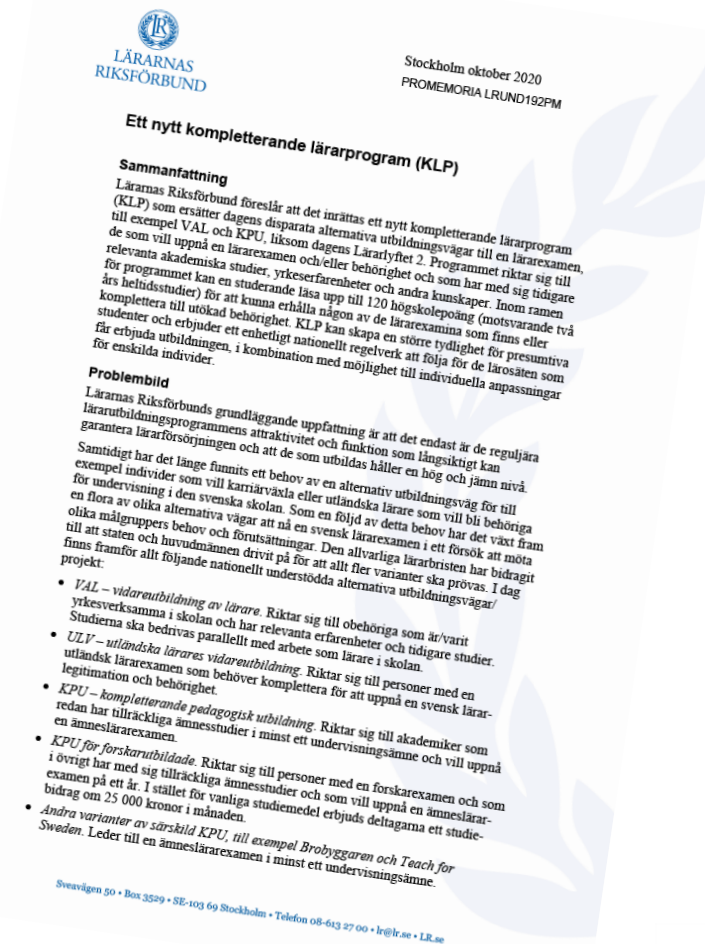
LÄRARNAS RIKSFÖRBUND

Stockholm oktober 2020
PROMEMORIA LRUND192PM

Ett nytt kompletterande lärarprogram (KLP)

Sammanfattning
Lärarnas Riksförbund föreslår att det inrättas ett nytt kompletterande lärarprogram (KLP) som ersätter dagens disparata alternativa utbildningsvägar till en lärarexamen, till exempel VAL och KPU, liksom dagens Lärarlyftet 2. Programmet riktar sig till de som vill uppnå en lärarexamen och/eller behörighet och som har med sig tidigare relevanta akademiska studier, yrkeserfarenheter och andra kunskaper. Inom ramen för programmet kan en studerande läsa upp till 120 högskolepoäng (motsvarande två års heltidsstudier) för att kunna erhålla någon av de lärarexamina som finns eller komplettera till utökad behörighet. KLP kan skapa en större tydlighet för presumtiva studenter och erbjuder ett enhetligt nationellt regelverk att följa för de lärosäten som får erbjuda utbildningen, i kombination med möjlighet till individuella anpassningar för enskilda individer.

Problembild
Lärarnas Riksförbunds grundläggande uppfattning är att det endast är de reguljära lärarutbildningsprogrammens attraktivitet och funktion som långsiktigt kan garantera lärarförsörjningen och att de som utbildas håller en hög och jämn nivå.

Samtidigt har det länge funnits ett behov av en alternativ utbildningsväg för till exempel individer som vill karriärväxla eller utländska lärare som vill bli behöriga för undervisning i den svenska skolan. Som en följd av detta behov har det växt fram en flora av olika alternativa vägar att nå en svensk lärarexamen i ett försök att möta olika målgruppers behov och förutsättningar. Den allvarliga lärarbristen har bidragit till att staten och huvudmännen drivit på för att allt fler varianter ska prövas. I dag finns framför allt följande nationellt understödda alternativa utbildningsvägar/projekt:

• VAL – vidareutbildning av lärare. Riktar sig till obehöriga som är/varit yrkesverksamma i skolan och har relevanta erfarenheter och tidigare studier. Studierna ska bedrivas parallellt med arbete som lärare i skolan.
• ULV – utländska lärares vidareutbildning. Riktar sig till personer med en utländsk lärarexamen som behöver komplettera för att uppnå en svensk lärarlegitimation och behörighet.
• KPU – kompletterande pedagogisk utbildning. Riktar sig till akademiker som redan har tillräckliga ämnesstudier i minst ett undervisningsämne och vill uppnå en ämneslärarexamen.
• KPU för forskarutbildade. Riktar sig till personer med en forskarexamen och som i övrigt har med sig tillräckliga ämnesstudier och som vill uppnå en ämneslärarexamen på ett år. I stället för vanliga studiemedel erbjuds deltagarna ett studiebidrag om 25 000 kronor i månaden.
• Andra varianter av särskild KPU, till exempel Brobyggaren och Teach for Sweden. Leder till en ämneslärarexamen i minst ett undervisningsämne.

Sveavägen 50 • Box 3529 • SE-103 69 Stockholm • Telefon 08-613 27 00 • lr@lr.se • LR.se